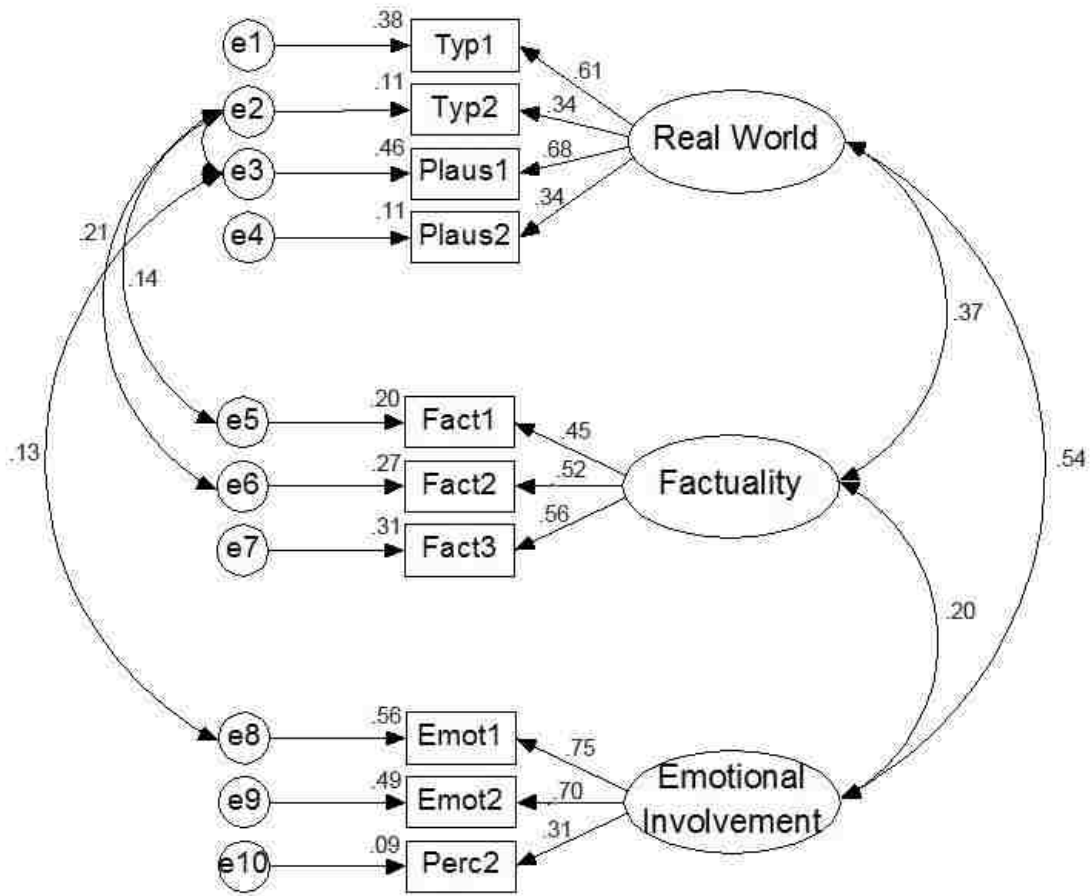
e1
.38
Typ1
.61
e2
.11
Typ2
.34
Real World
e3
.46
Plaus1
.68
.34
e4
.11
Plaus2
.21
.14
.37
e5
.20
Fact1
.45
.13
e6
.27
Fact2
.52
Factuality
.54
e7
.31
Fact3
.56
.20
e8
.56
Emot1
.75
Emotional Involvement
e9
.49
Emot2
.70
.31
e10
.09
Perc2